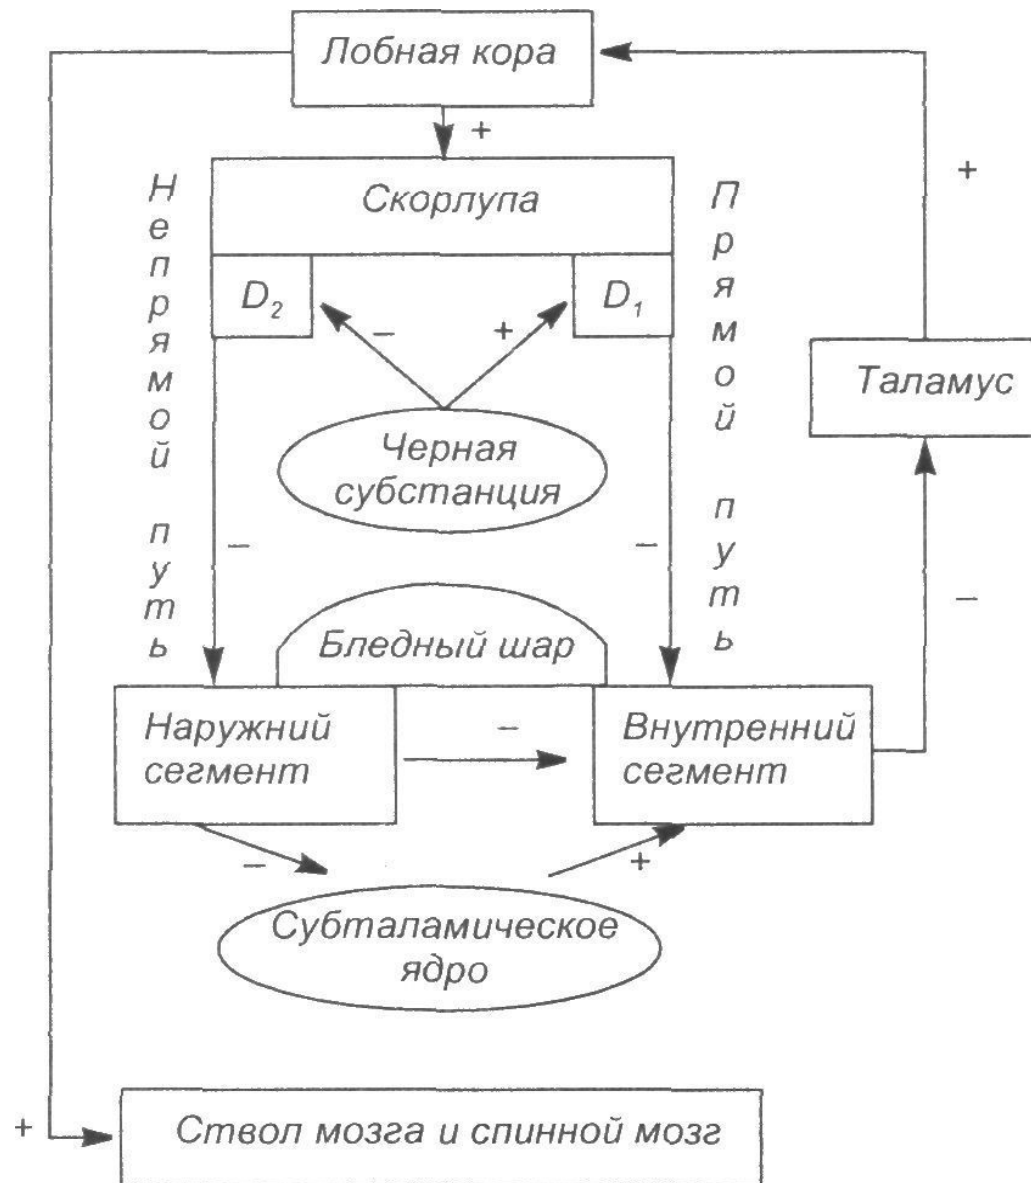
Лобная кора

+

+

Скорлупа

Непрямой путь

Прямой путь

$D_2$

$D_1$

−

+

Таламус

Черная субстанция

−

−

−

Бледный шар

Наружний сегмент

−

Внутренний сегмент

−

+

Субталамическое ядро

+

Ствол мозга и спинной мозг